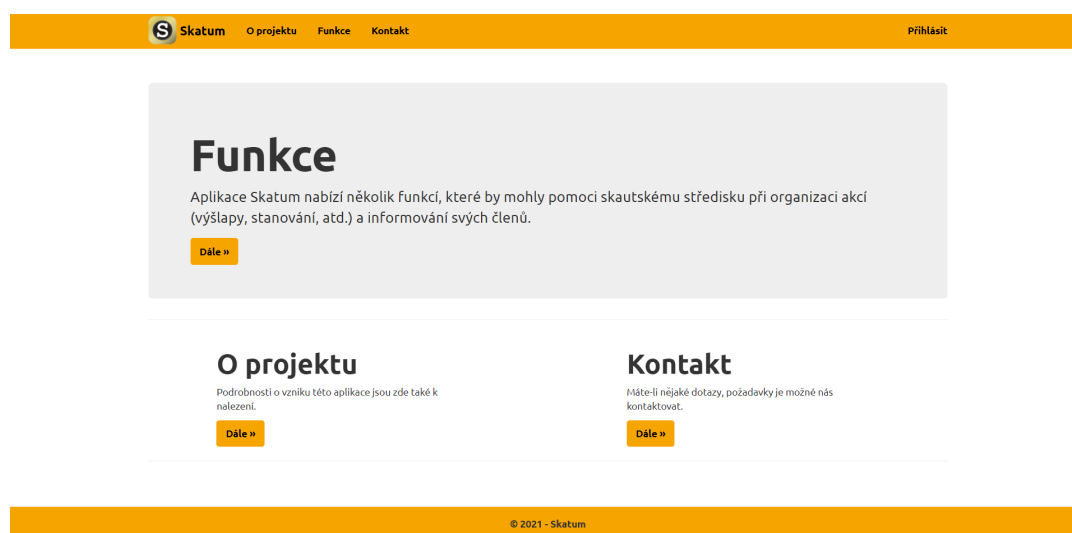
S Skatum O projektu Funkce Kontakt Přihlásit

Funkce

Aplikace Skatum nabízí několik funkcí, které by mohly pomoci skautskému středisku při organizaci akcí (výšlapy, stanování, atd.) a informování svých členů.

Dále »

O projektu

Podrobnosti o vzniku této aplikace jsou zde také k nalezení.

Dále »

Kontakt

Máte-li nějaké dotazy, požadavky je možné nás kontaktovat.

Dále »

© 2021 - Skatum